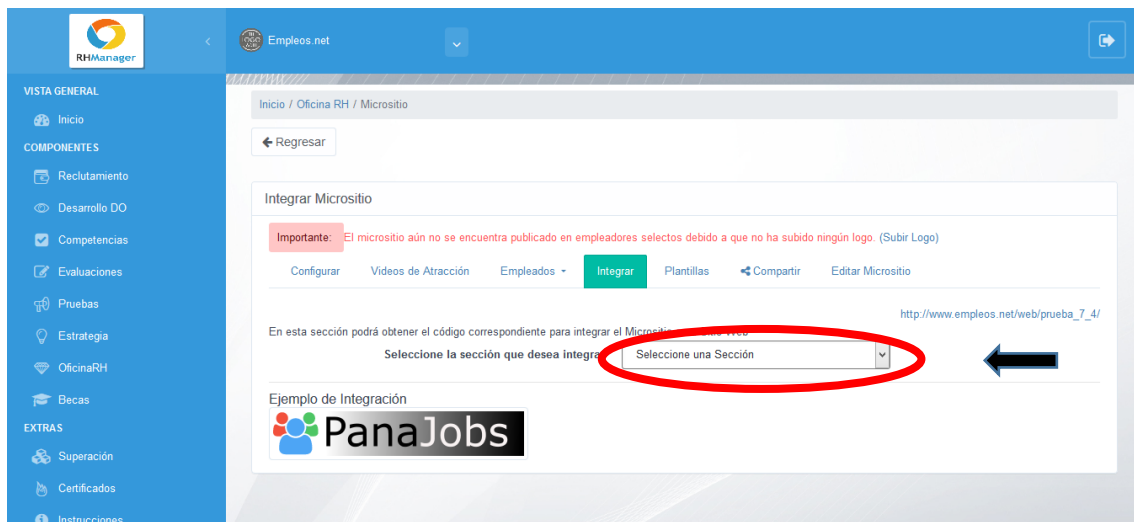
RHManager

VISTA GENERAL

Inicio

COMPONENTES

Reclutamiento

Desarrollo DO

Competencias

Evaluaciones

Pruebas

Estrategia

OficinaRH

Becas

EXTRAS

Superación

Certificados

Instrucciones

Empleos.net

Inicio / Oficina RH / Micrositio

Regresar

Integrar Micrositio

Importante: El micrositio aún no se encuentra publicado en empleadores selectos debido a que no ha subido ningún logo. (Subir Logo)

Configurar | Videos de Atracción | Empleados | Integrar | Plantillas | Compartir | Editar Micrositio

http://www.empleos.net/web/prueba_7_4/

En esta sección podrá obtener el código correspondiente para integrar el Micrositio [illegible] Web

Seleccione la sección que desea integra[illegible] Seleccione una Sección

Ejemplo de Integración

PanaJobs